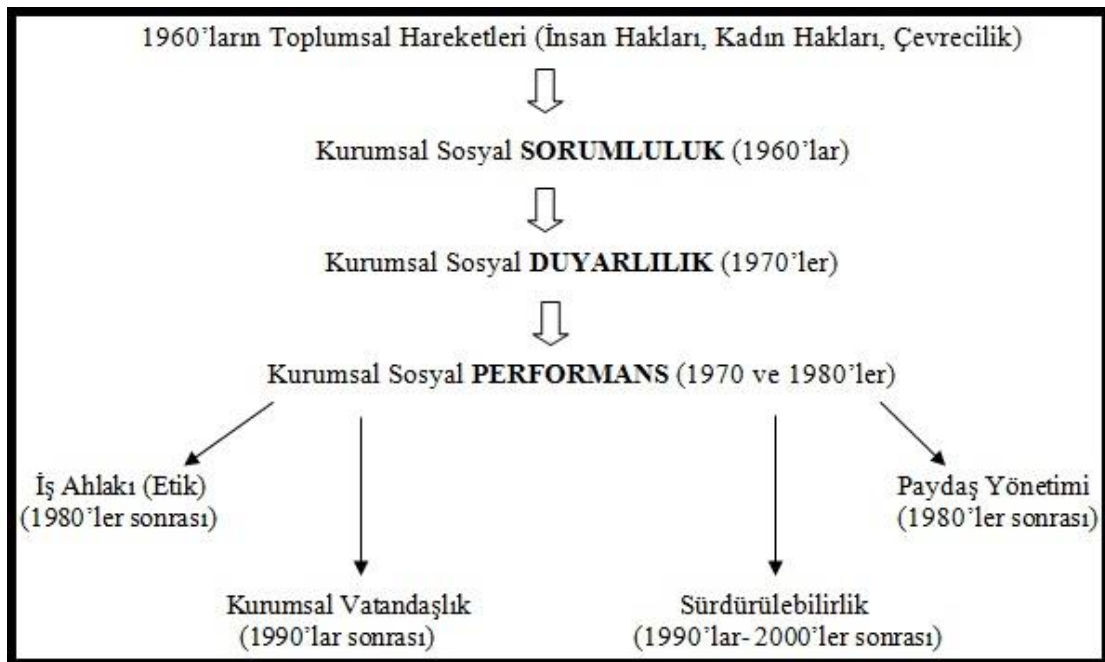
1960'ların Toplumsal Hareketleri (İnsan Hakları, Kadın Hakları, Çevrecilik)

Kurumsal Sosyal **SORUMLULUK** (1960'lar)

Kurumsal Sosyal **DUYARLILIK** (1970'ler)

Kurumsal Sosyal **PERFORMANS** (1970 ve 1980'ler)

İş Ahlakı (Etik) (1980'ler sonrası)

Paydaş Yönetimi (1980'ler sonrası)

Kurumsal Vatandaşlık (1990'lar sonrası)

Sürdürülebilirlik (1990'lar- 2000'ler sonrası)